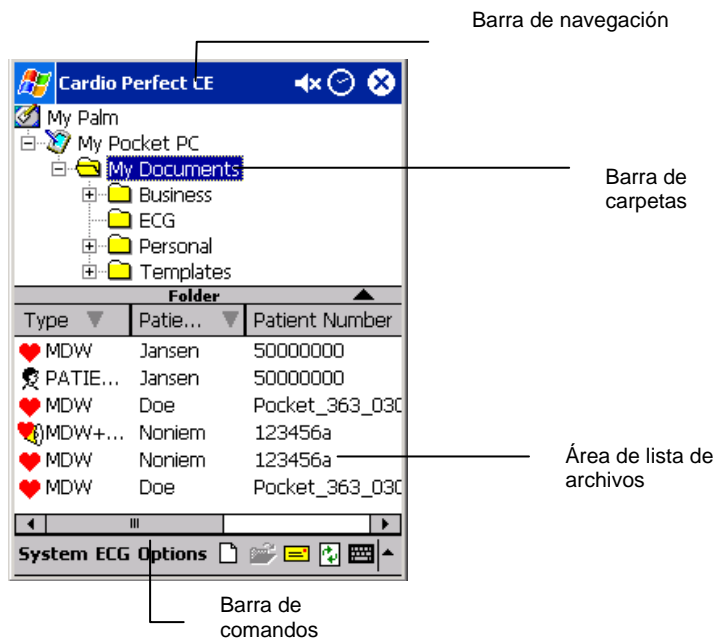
Barra de navegación

Cardio Perfect CE

My Palm
My Pocket PC
My Documents
Business
ECG
Personal
Templates

Barra de carpetas

Folder

| Type | Patie... | Patient Number |
|---|---|---|
| MDW | Jansen | 50000000 |
| PATIE... | Jansen | 50000000 |
| MDW | Doe | Pocket_363_030 |
| MDW+... | Noniem | 123456a |
| MDW | Noniem | 123456a |
| MDW | Doe | Pocket_363_030 |

Área de lista de archivos

System ECG Options

Barra de comandos